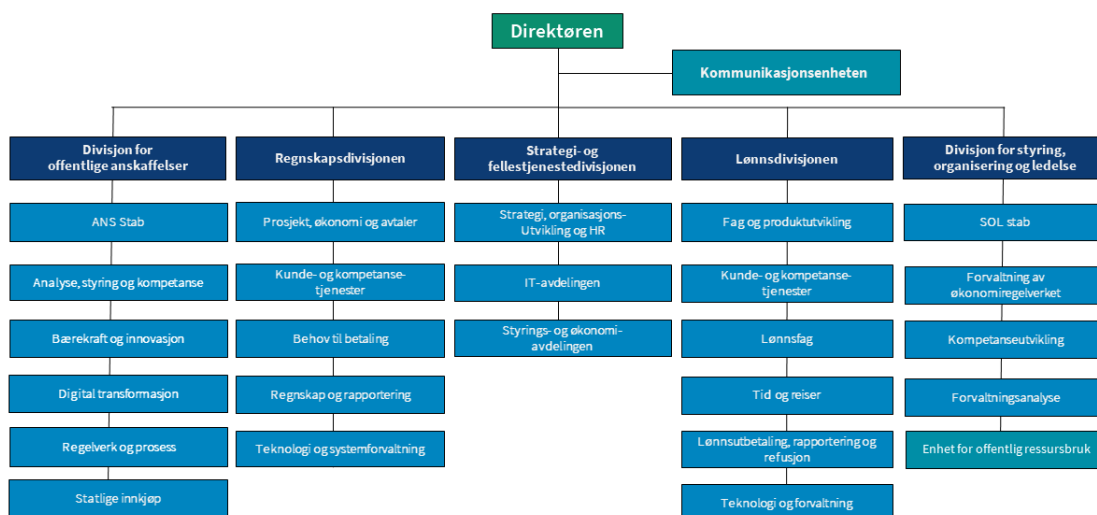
Direktøren

Kommunikasjonsenheten

Divisjon for offentlige anskaffelser

ANS Stab

Analyse, styring og kompetanse

Bærekraft og innovasjon

Digital transformasjon

Regelverk og prosess

Statlige innkjøp

Regnskapsdivisjonen

Prosjekt, økonomi og avtaler

Kunde- og kompetansetjenester

Behov til betaling

Regnskap og rapportering

Teknologi og systemforvaltning

Strategi- og fellestjenestedivisjonen

Strategi, organisasjons-Utvikling og HR

IT-avdelingen

Styrings- og økonomiavdelingen

Lønnsdivisjonen

Fag og produktutvikling

Kunde- og kompetansetjenester

Lønnsfag

Tid og reiser

Lønnsutbetaling, rapportering og refusjon

Teknologi og forvaltning

Divisjon for styring, organisering og ledelse

SOL stab

Forvaltning av økonomiregelverket

Kompetanseutvikling

Forvaltningsanalyse

Enhet for offentlig ressursbruk